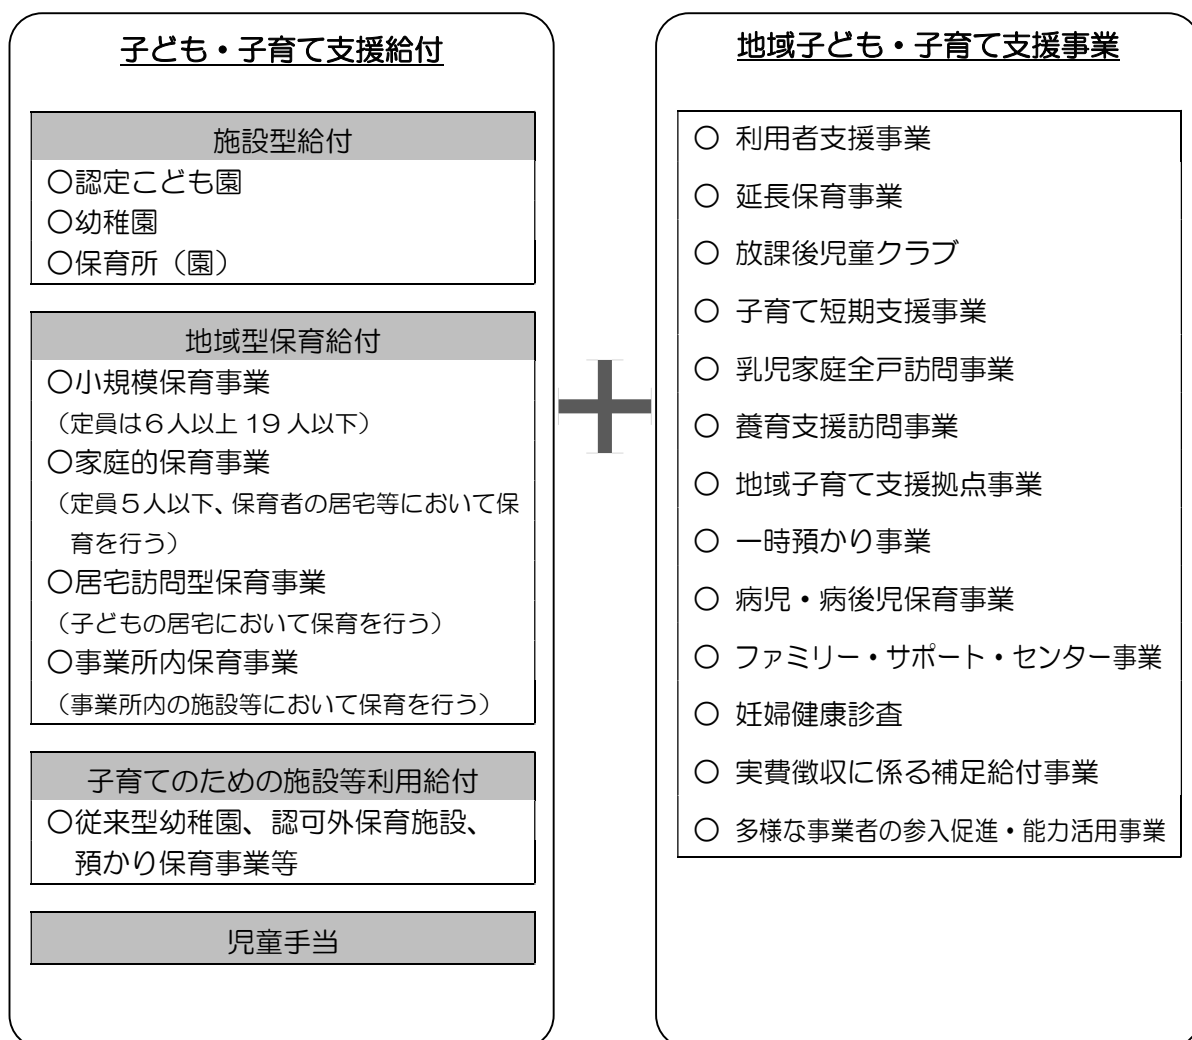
子ども・子育て支援給付

施設型給付
○認定こども園
○幼稚園
○保育所（園）

地域型保育給付
○小規模保育事業
（定員は６人以上 19 人以下）
○家庭的保育事業
（定員５人以下、保育者の居宅等において保育を行う）
○居宅訪問型保育事業
（子どもの居宅において保育を行う）
○事業所内保育事業
（事業所内の施設等において保育を行う）

子育てのための施設等利用給付
○従来型幼稚園、認可外保育施設、預かり保育事業等

児童手当

地域子ども・子育て支援事業

○ 利用者支援事業
○ 延長保育事業
○ 放課後児童クラブ
○ 子育て短期支援事業
○ 乳児家庭全戸訪問事業
○ 養育支援訪問事業
○ 地域子育て支援拠点事業
○ 一時預かり事業
○ 病児・病後児保育事業
○ ファミリー・サポート・センター事業
○ 妊婦健康診査
○ 実費徴収に係る補足給付事業
○ 多様な事業者の参入促進・能力活用事業